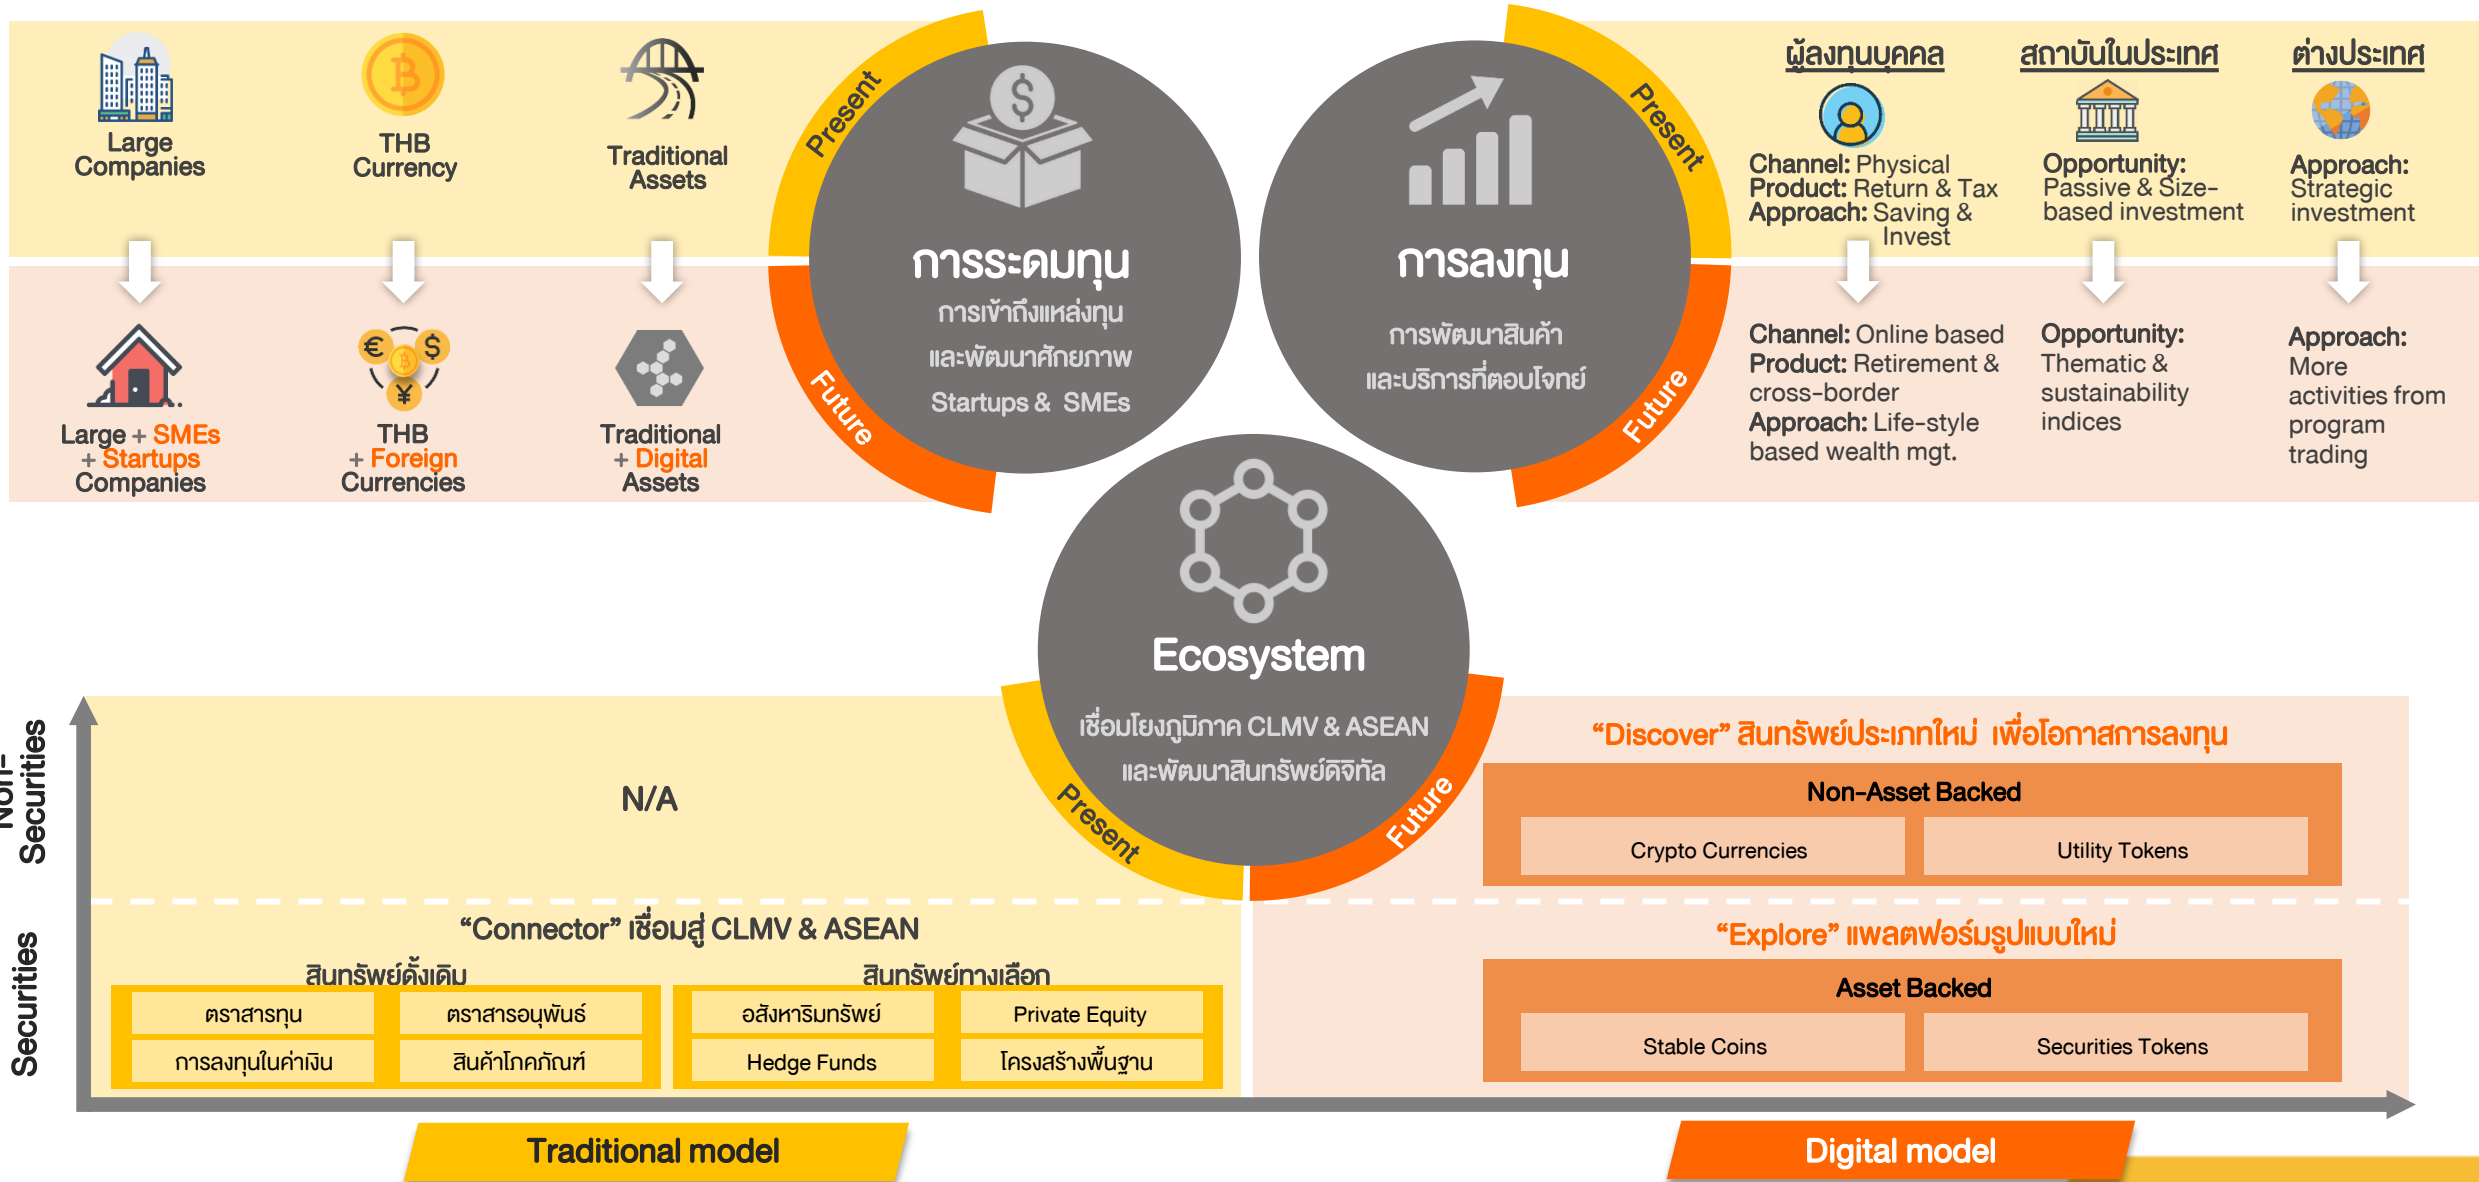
Large Companies

THB Currency

Traditional Assets

Large + SMEs + Startups Companies

THB + Foreign Currencies

Traditional + Digital Assets

Present

Future

การระดมทุน

การเข้าถึงแหล่งทุน และพัฒนาศักยภาพ Startups & SMEs

Present

Future

การลงทุน

การพัฒนาสินค้า และบริการที่ตอบโจทย์

ผู้ลงทุนบุคคล

Channel: Physical
Product: Return & Tax
Approach: Saving & Invest

Channel: Online based
Product: Retirement & cross-border
Approach: Life-style based wealth mgt.

สถาบันในประเทศ

Opportunity: Passive & Size-based investment

Opportunity: Thematic & sustainability indices

ต่างประเทศ

Approach: Strategic investment

Approach: More activities from program trading

Ecosystem

เชื่อมโยงภูมิภาค CLMV & ASEAN และพัฒนาสินทรัพย์ดิจิทัล

Present

Future

Non-Securities

Securities

N/A

"Discover" สินทรัพย์ประเภทใหม่ เพื่อโอกาสการลงทุน

Non-Asset Backed

| Crypto Currencies | Utility Tokens |
|---|---|

"Connector" เชื่อมสู่ CLMV & ASEAN

สินทรัพย์ดั้งเดิม

| ตราสารทุน | ตราสารอนุพันธ์ |
|---|---|
| การลงทุนในค่าเงิน | สินค้าโภคภัณฑ์ |

สินทรัพย์ทางเลือก

| อสังหาริมทรัพย์ | Private Equity |
|---|---|
| Hedge Funds | โครงสร้างพื้นฐาน |

"Explore" แพลตฟอร์มรูปแบบใหม่

Asset Backed

| Stable Coins | Securities Tokens |
|---|---|

Traditional model

Digital model